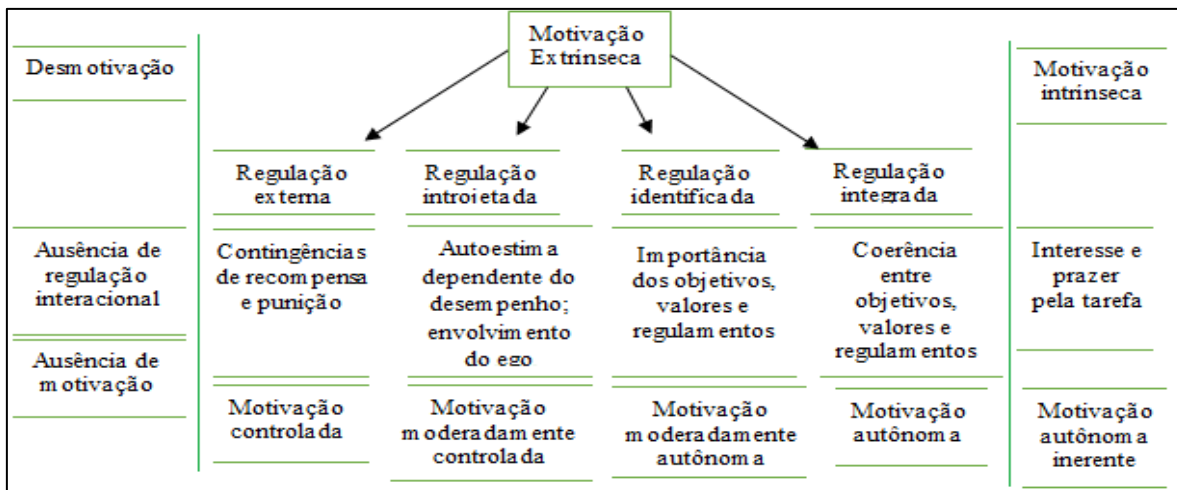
Motivação Extrinseca

Desmotivação

Ausência de regulação interacional

Ausência de motivação

Regulação externa

Contingências de recompensa e punição

Motivação controlada

Regulação introietada

Autoestima dependente do desempenho; envolvimento do ego

Motivação moderadamente controlada

Regulação identificada

Importância dos objetivos, valores e regulamentos

Motivação moderadamente autônoma

Regulação integrada

Coerência entre objetivos, valores e regulamentos

Motivação autônoma

Motivação intrinseca

Interesse e prazer pela tarefa

Motivação autônoma inerente